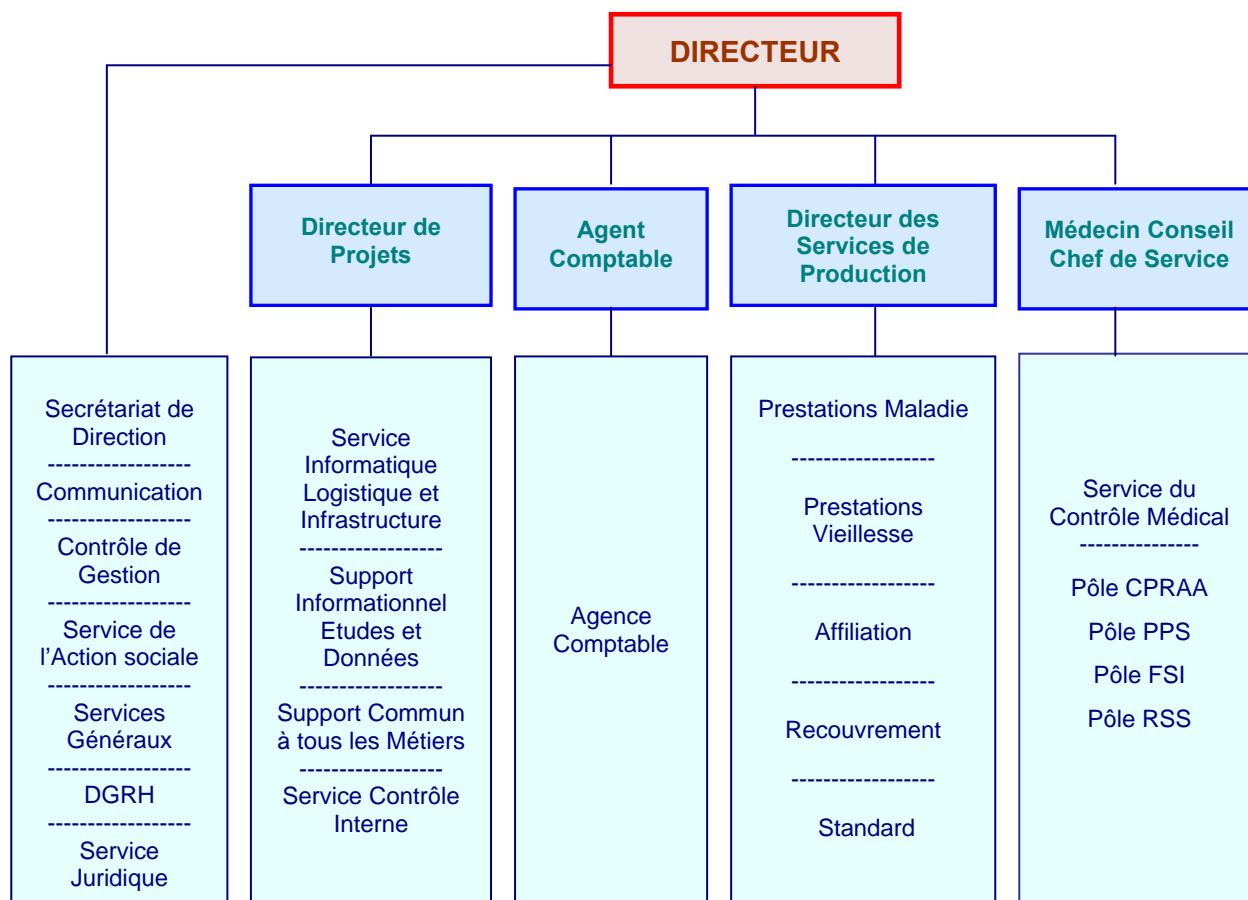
DIRECTEUR

Directeur de Projets

Agent Comptable

Directeur des Services de Production

Médecin Conseil Chef de Service

Secrétariat de Direction
------------------
Communication
------------------
Contrôle de Gestion
------------------
Service de l'Action sociale
------------------
Services Généraux
------------------
DGRH
------------------
Service Juridique

Service Informatique Logistique et Infrastructure
------------------
Support Informationnel Etudes et Données
------------------
Support Commun à tous les Métiers
------------------
Service Contrôle Interne

Agence Comptable

Prestations Maladie
------------------
Prestations Vieillesse
------------------
Affiliation
------------------
Recouvrement
------------------
Standard

Service du Contrôle Médical
---------------
Pôle CPRAA
Pôle PPS
Pôle FSI
Pôle RSS